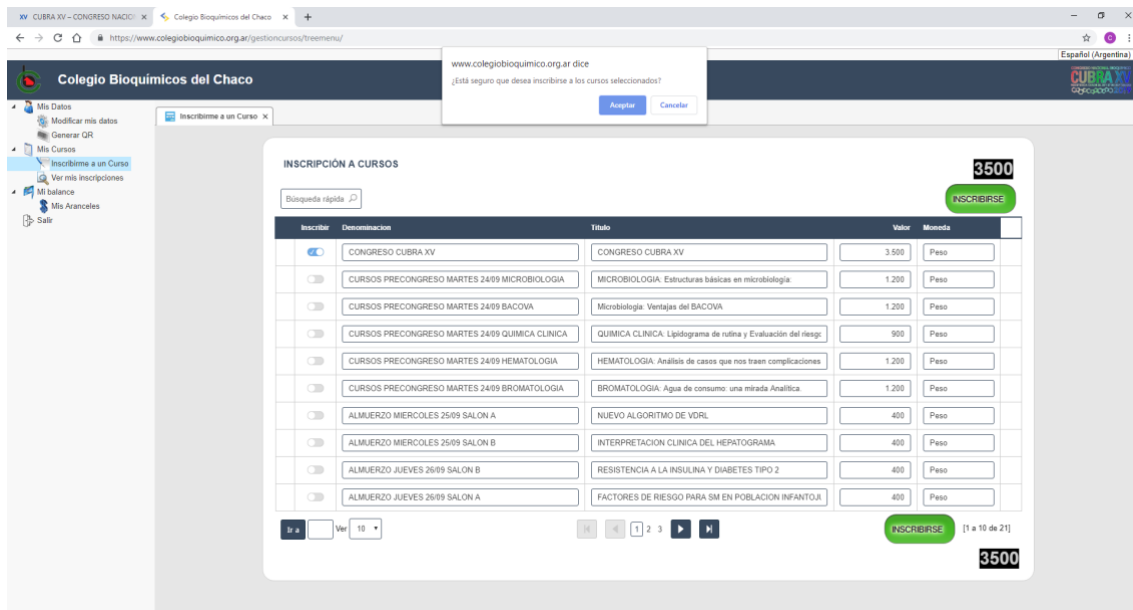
XV CUBRA XV – CONGRESO NACIO × Colegio Bioquímicos del Chaco × +

https://www.colegiobioquimico.org.ar/gestioncursos/treemenu/

Español (Argentina)

Colegio Bioquímicos del Chaco

www.colegiobioquimico.org.ar dice
¿Está seguro que desea inscribirse a los cursos seleccionados?
Aceptar Cancelar

CUBRA XV

Mis Datos
Modificar mis datos
Generar QR
Mis Cursos
Inscribirme a un Curso
Ver mis inscripciones
Mi balance
Mis Aranceles
Salir

Inscribirme a un Curso ×

INSCRIPCIÓN A CURSOS

3500

Búsqueda rápida

INSCRIBIRSE

| Inscribir | Denominacion | Titulo | Valor | Moneda |
|---|---|---|---|---|
| | CONGRESO CUBRA XV | CONGRESO CUBRA XV | 3.500 | Peso |
| | CURSOS PRECONGRESO MARTES 24/09 MICROBIOLOGIA | MICROBIOLOGIA: Estructuras básicas en microbiología | 1.200 | Peso |
| | CURSOS PRECONGRESO MARTES 24/09 BACOVA | Microbiología: Ventajas del BACOVA | 1.200 | Peso |
| | CURSOS PRECONGRESO MARTES 24/09 QUIMICA CLINICA | QUIMICA CLINICA: Lipidograma de rutina y Evaluación del riesgo | 900 | Peso |
| | CURSOS PRECONGRESO MARTES 24/09 HEMATOLOGIA | HEMATOLOGIA: Análisis de casos que nos traen complicaciones | 1.200 | Peso |
| | CURSOS PRECONGRESO MARTES 24/09 BROMATOLOGIA | BROMATOLOGIA: Agua de consumo: una mirada Analítica. | 1.200 | Peso |
| | ALMUERZO MIERCOLES 25/09 SALON A | NUEVO ALGORITMO DE VDRL | 400 | Peso |
| | ALMUERZO MIERCOLES 25/09 SALON B | INTERPRETACION CLINICA DEL HEPATOGRAMA | 400 | Peso |
| | ALMUERZO JUEVES 26/09 SALON B | RESISTENCIA A LA INSULINA Y DIABETES TIPO 2 | 400 | Peso |
| | ALMUERZO JUEVES 26/09 SALON A | FACTORES DE RIESGO PARA SM EN POBLACION INFANTOJ | 400 | Peso |

Ir a Ver 10 1 2 3 INSCRIBIRSE [1 a 10 de 21]

3500